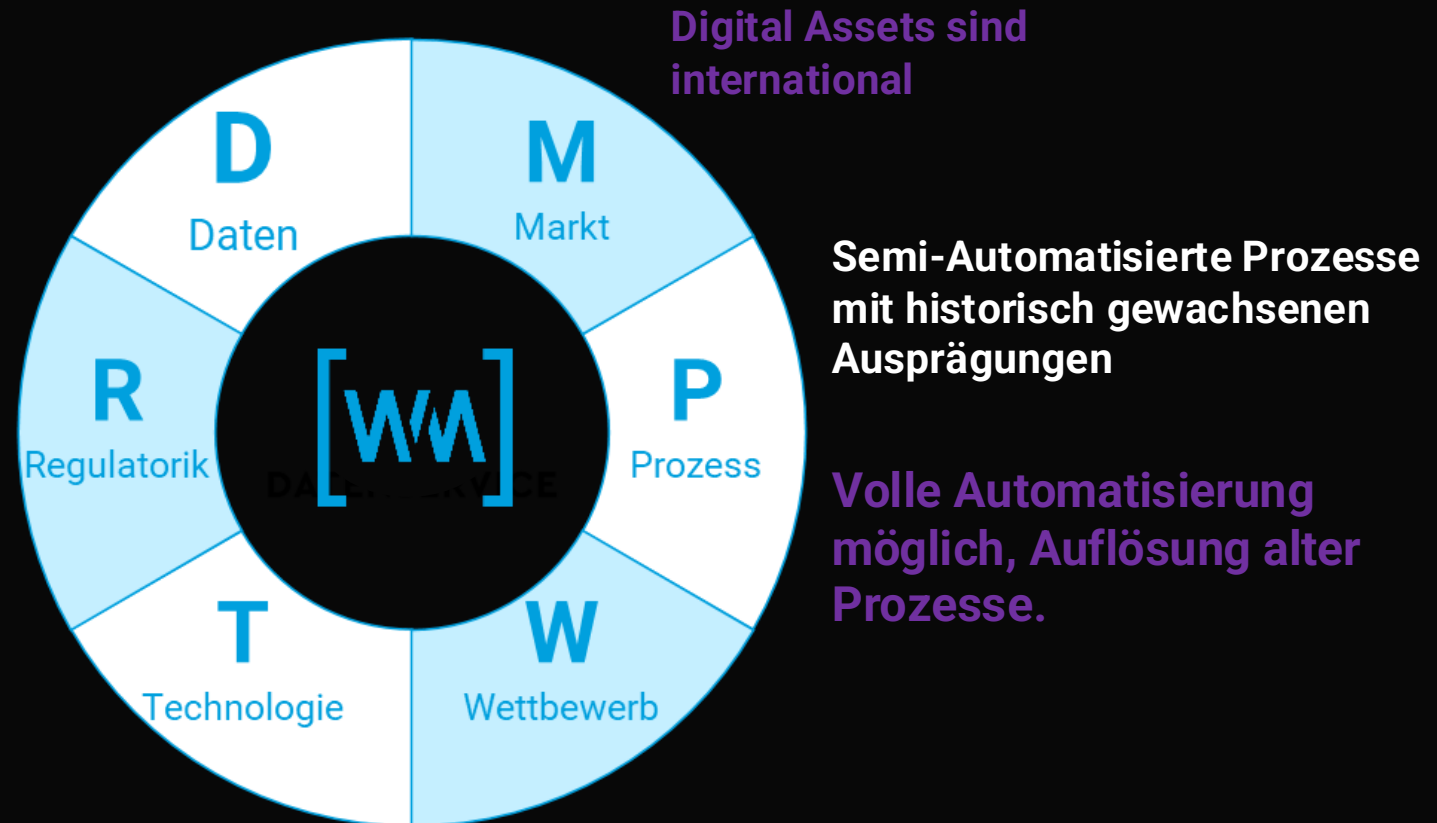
Digital Assets sind international

D
Daten

M
Markt

R
Regulatorik

[WM]
DA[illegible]RVICE

P
Prozess

T
Technologie

W
Wettbewerb

Semi-Automatisierte Prozesse mit historisch gewachsenen Ausprägungen

Volle Automatisierung möglich, Auflösung alter Prozesse.